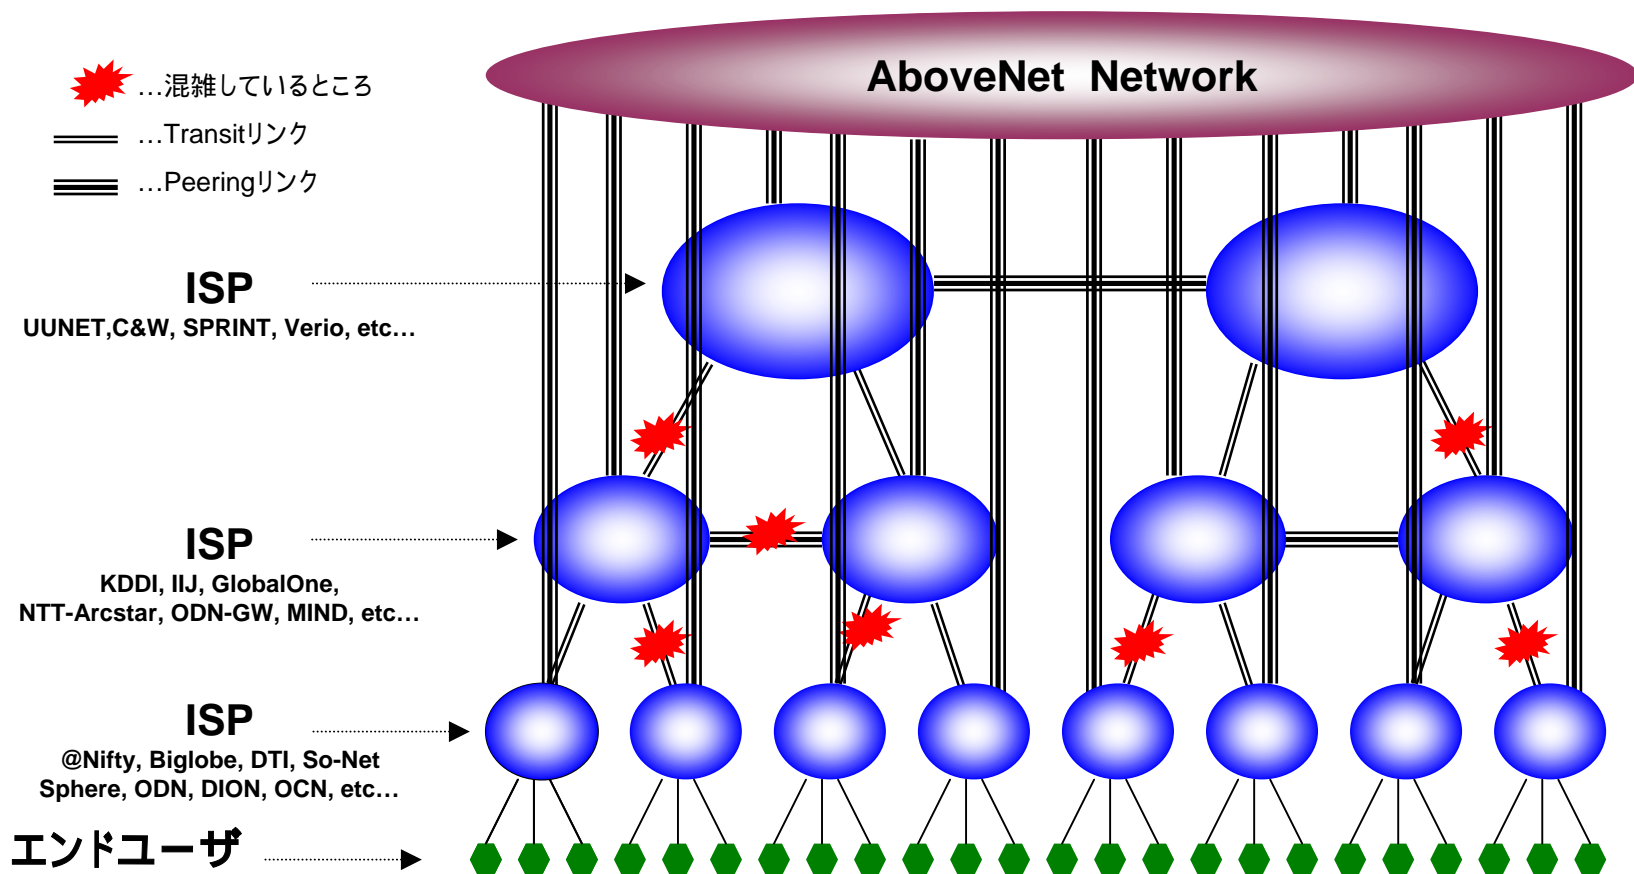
…混雑しているところ

…Transitリンク

…Peeringリンク

AboveNet Network

ISP
UUNET,C&W, SPRINT, Verio, etc…

ISP
KDDI, IIJ, GlobalOne, NTT-Arcstar, ODN-GW, MIND, etc…

ISP
@Nifty, Biglobe, DTI, So-Net Sphere, ODN, DION, OCN, etc…

エンドユーザ